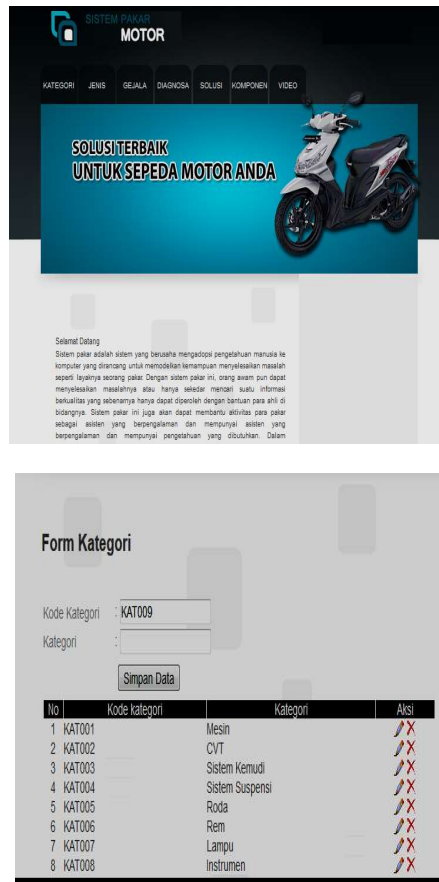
SISTEM PAKAR
MOTOR

KATEGORI JENIS GEJALA DIAGNOSA SOLUSI KOMPONEN VIDEO

SOLUSI TERBAIK
UNTUK SEPEDA MOTOR ANDA

Selamat Datang
Sistem pakar adalah sistem yang berusaha mengadopsi pengetahuan manusia ke komputer yang dirancang untuk memodelkan kemampuan menyelesaikan masalah seperti layaknya seorang pakar. Dengan sistem pakar ini, orang awam pun dapat menyelesaikan masalahnya atau hanya sekedar mencari suatu informasi berkualitas yang sebenarnya hanya dapat diperoleh dengan bantuan para ahli di bidangnya. Sistem pakar ini juga akan dapat membantu aktivitas para pakar sebagai asisten yang berpengalaman dan mempunyai asisten yang berpengalaman dan mempunyai pengetahuan yang dibutuhkan. Dalam

Form Kategori

Kode Kategori : KAT009
Kategori :

Simpan Data

| No | Kode kategori | Kategori | Aksi |
|---|---|---|---|
| 1 | KAT001 | Mesin | |
| 2 | KAT002 | CVT | |
| 3 | KAT003 | Sistem Kemudi | |
| 4 | KAT004 | Sistem Suspensi | |
| 5 | KAT005 | Roda | |
| 6 | KAT006 | Rem | |
| 7 | KAT007 | Lampu | |
| 8 | KAT008 | Instrumen | |